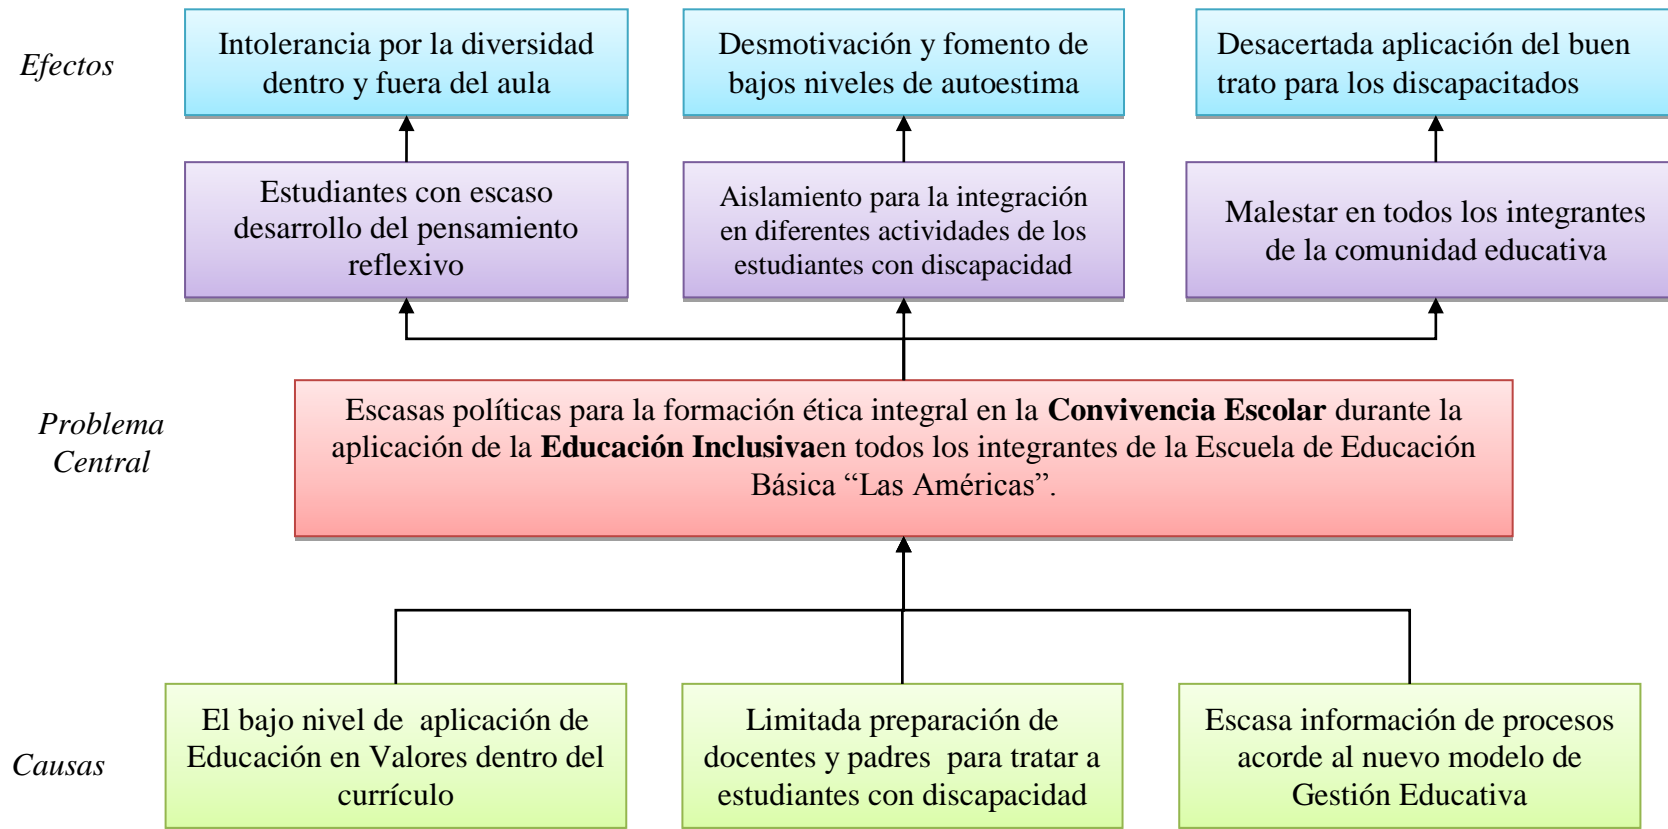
Efectos

Intolerancia por la diversidad dentro y fuera del aula

Desmotivación y fomento de bajos niveles de autoestima

Desacertada aplicación del buen trato para los discapacitados

Estudiantes con escaso desarrollo del pensamiento reflexivo

Aislamiento para la integración en diferentes actividades de los estudiantes con discapacidad

Malestar en todos los integrantes de la comunidad educativa

Problema Central

Escasas políticas para la formación ética integral en la **Convivencia Escolar** durante la aplicación de la **Educación Inclusiva**en todos los integrantes de la Escuela de Educación Básica “Las Américas”.

Causas

El bajo nivel de aplicación de Educación en Valores dentro del currículo

Limitada preparación de docentes y padres para tratar a estudiantes con discapacidad

Escasa información de procesos acorde al nuevo modelo de Gestión Educativa